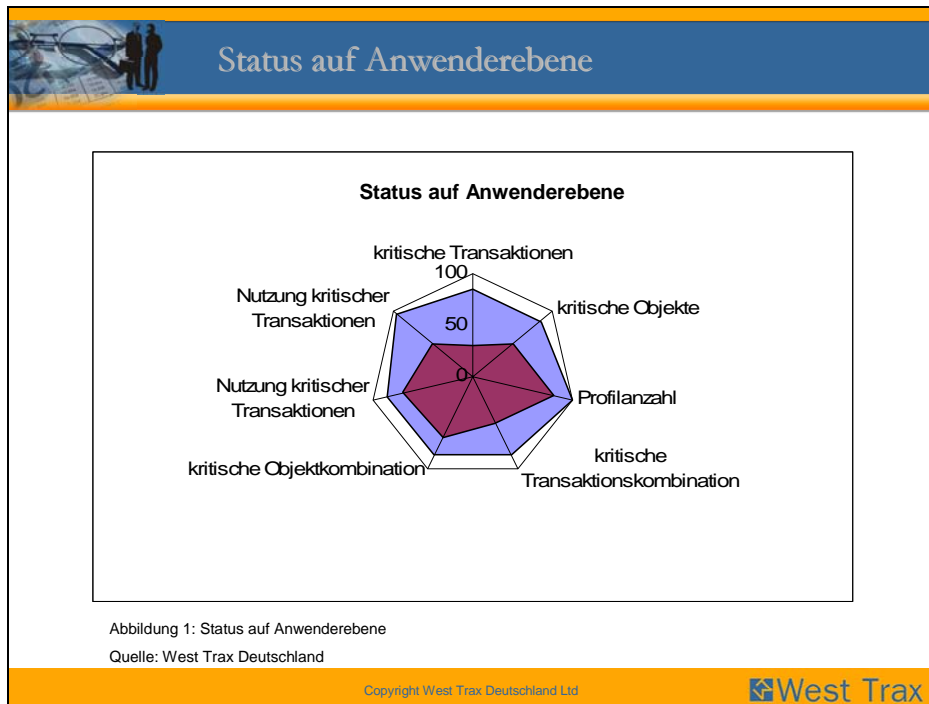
Status auf Anwenderebene

Status auf Anwenderebene

kritische Transaktionen
100
50
0
kritische Objekte
Profilanzahl
kritische Transaktionskombination
kritische Objektkombination
Nutzung kritischer Transaktionen
Nutzung kritischer Transaktionen

Abbildung 1: Status auf Anwenderebene

Quelle: West Trax Deutschland

Copyright West Trax Deutschland Ltd

West Trax